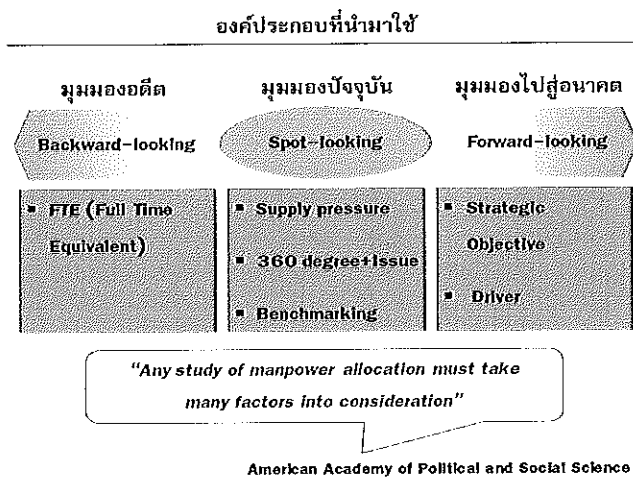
องค์ประกอบที่นำมาใช้

มุมมองอดีต

Backward-looking

มุมมองปัจจุบัน

Spot-looking

มุมมองไปสู่อนาคต

Forward-looking

- FTE (Full Time Equivalent)

- Supply pressure
- 360 degree+Issue
- Benchmarking

- Strategic Objective
- Driver

"Any study of manpower allocation must take many factors into consideration"

American Academy of Political and Social Science